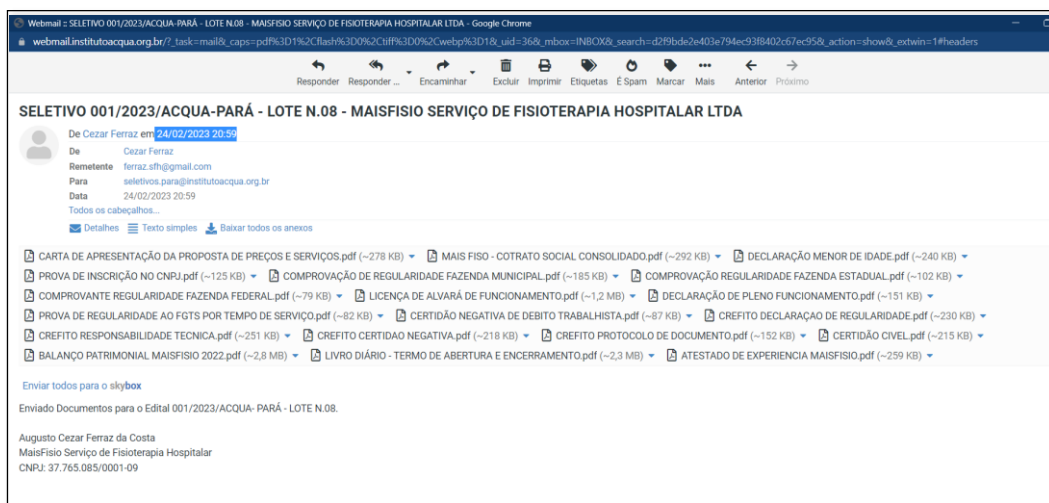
Webmail :: SELETIVO 001/2023/ACQUA-PARÁ - LOTE N.08 - MAISFISIO SERVIÇO DE FISIOTERAPIA HOSPITALAR LTDA - Google Chrome

webmail.institutoacqua.org.br/?_task=mail&_caps=pdf%3D1%2Cflash%3D0%2Ctiff%3D0%2Cwebp%3D1&_uid=36&_mbox=INBOX&_search=d2f9bde2e403e794ec93f8402c67ec95&_action=show&_extwin=1#headers

Responder Responder ... Encaminhar Excluir Imprimir Etiquetas É Spam Marcar Mais Anterior Próximo

SELETIVO 001/2023/ACQUA-PARÁ - LOTE N.08 - MAISFISIO SERVIÇO DE FISIOTERAPIA HOSPITALAR LTDA

De Cezar Ferraz em 24/02/2023 20:59

De Cezar Ferraz
Remetente ferraz.sfh@gmail.com
Para seletivos.para@institutoacqua.org.br
Data 24/02/2023 20:59
Todos os cabeçalhos...

Detalhes Texto simples Baixar todos os anexos

CARTA DE APRESENTAÇÃO DA PROPOSTA DE PREÇOS E SERVIÇOS.pdf (~278 KB) MAIS FISO - COTRATO SOCIAL CONSOLIDADO.pdf (~292 KB) DECLARAÇÃO MENOR DE IDADE.pdf (~240 KB) PROVA DE INSCRIÇÃO NO CNPJ.pdf (~125 KB) COMPROVAÇÃO DE REGULARIDADE FAZENDA MUNICIPAL.pdf (~185 KB) COMPROVAÇÃO REGULARIDADE FAZENDA ESTADUAL.pdf (~102 KB) COMPROVANTE REGULARIDADE FAZENDA FEDERAL.pdf (~79 KB) LICENÇA DE ALVARÁ DE FUNCIONAMENTO.pdf (~1,2 MB) DECLARAÇÃO DE PLENO FUNCIONAMENTO.pdf (~151 KB) PROVA DE REGULARIDADE AO FGTS POR TEMPO DE SERVIÇO.pdf (~82 KB) CERTIDÃO NEGATIVA DE DEBITO TRABALHISTA.pdf (~87 KB) CREFITO DECLARAÇAO DE REGULARIDADE.pdf (~230 KB) CREFITO RESPONSABILIDADE TECNICA.pdf (~251 KB) CREFITO CERTIDAO NEGATIVA.pdf (~218 KB) CREFITO PROTOCOLO DE DOCUMENTO.pdf (~152 KB) CERTIDÃO CIVEL.pdf (~215 KB) BALANÇO PATRIMONIAL MAISFISIO 2022.pdf (~2,8 MB) LIVRO DIÁRIO - TERMO DE ABERTURA E ENCERRAMENTO.pdf (~2,3 MB) ATESTADO DE EXPERIENCIA MAISFISIO.pdf (~259 KB)

Enviar todos para o skybox

Enviado Documentos para o Edital 001/2023/ACQUA- PARÁ - LOTE N.08.

Augusto Cezar Ferraz da Costa
MaisFisio Serviço de Fisioterapia Hospitalar
CNPJ: 37.765.085/0001-09